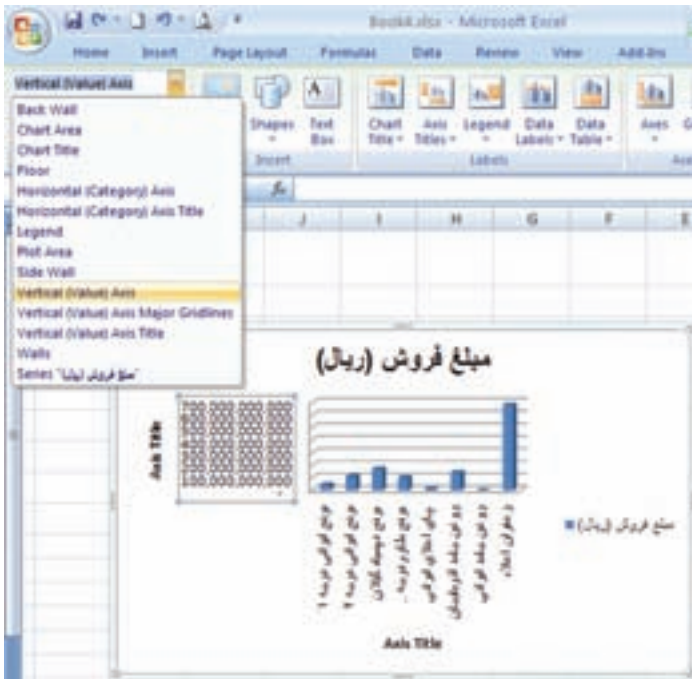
Book4.xlsx - Microsoft Excel

Home Insert Page Layout Formulas Data Review View Add-Ins

Vertical (Value) Axis

Back Wall
Chart Area
Chart Title
Floor
Horizontal (Category) Axis
Horizontal (Category) Axis Title
Legend
Plot Area
Side Wall
Vertical (Value) Axis
Vertical (Value) Axis Major Gridlines
Vertical (Value) Axis Title
Walls
Series "مبلغ فروش (ریال)"

Shapes Text Box
Insert

Chart Title Axis Titles Legend Data Labels Data Table
Labels

Axes

J I H G F E

مبلغ فروش (ریال)

Axis Title

700,000,000,000
600,000,000,000
500,000,000,000
400,000,000,000
300,000,000,000
200,000,000,000
100,000,000,000

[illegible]

Axis Title

مبلغ فروش (ریال)